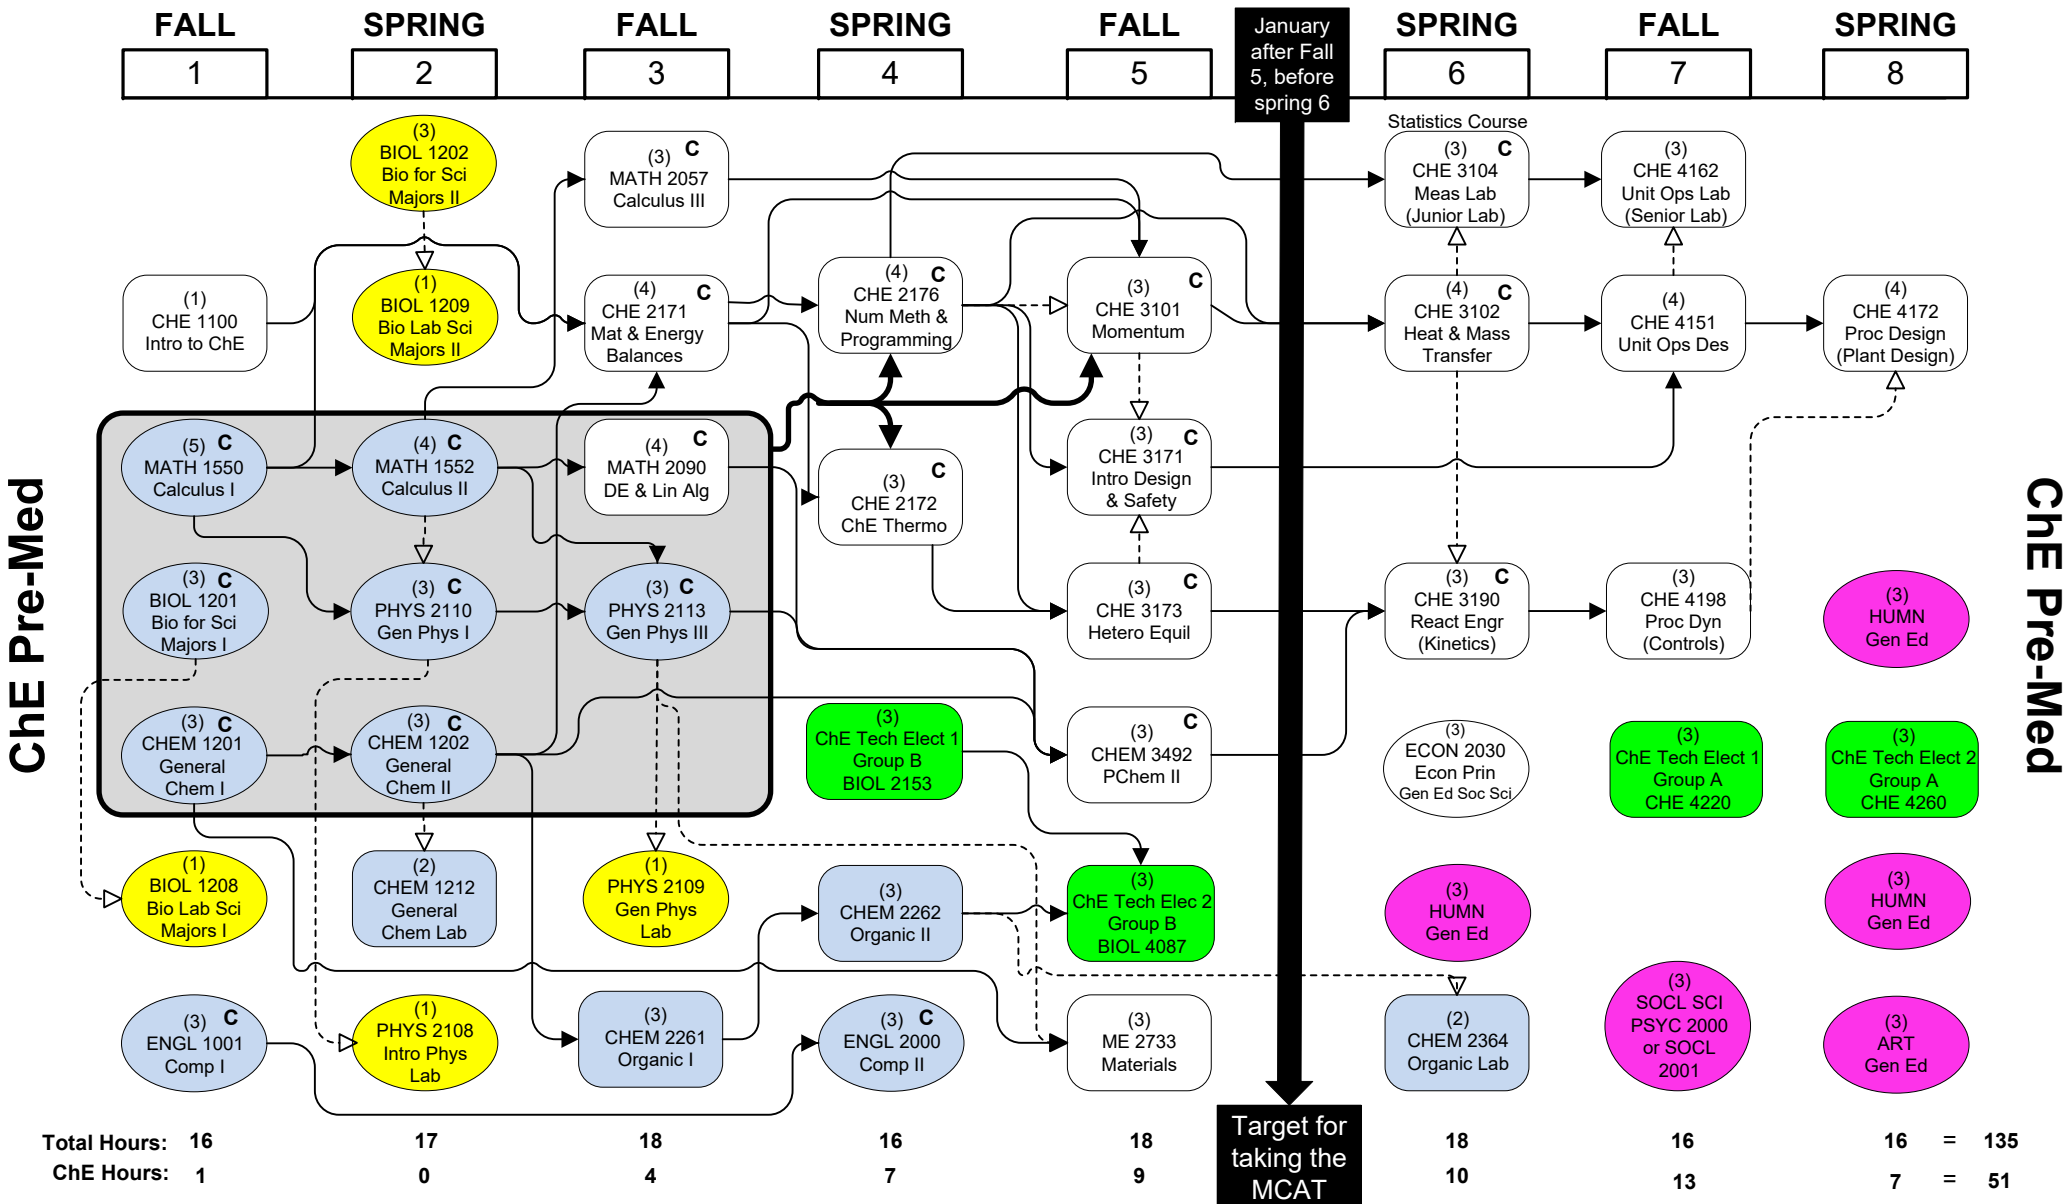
FALL 1 SPRING 2 FALL 3 SPRING 4 FALL 5

January after Fall 5, before spring 6

SPRING 6 FALL 7 SPRING 8

ChE Pre-Med

ChE Pre-Med

(1) CHE 1100 Intro to ChE

(5) C MATH 1550 Calculus I

(3) C BIOL 1201 Bio for Sci Majors I

(3) C CHEM 1201 General Chem I

(1) BIOL 1208 Bio Lab Sci Majors I

(3) C ENGL 1001 Comp I

(3) BIOL 1202 Bio for Sci Majors II

(1) BIOL 1209 Bio Lab Sci Majors II

(4) C MATH 1552 Calculus II

(3) C PHYS 2110 Gen Phys I

(3) C CHEM 1202 General Chem II

(2) CHEM 1212 General Chem Lab

(1) PHYS 2108 Intro Phys Lab

(3) C MATH 2057 Calculus III

(4) C CHE 2171 Mat & Energy Balances

(4) C MATH 2090 DE & Lin Alg

(3) C PHYS 2113 Gen Phys III

(1) PHYS 2109 Gen Phys Lab

(3) CHEM 2261 Organic I

(4) C CHE 2176 Num Meth & Programming

(3) C CHE 2172 ChE Thermo

(3) ChE Tech Elect 1 Group B BIOL 2153

(3) CHEM 2262 Organic II

(3) C ENGL 2000 Comp II

(3) C CHE 3101 Momentum

(3) C CHE 3171 Intro Design & Safety

(3) C CHE 3173 Hetero Equil

(3) C CHEM 3492 PChem II

(3) ChE Tech Elec 2 Group B BIOL 4087

(3) ME 2733 Materials

Statistics Course

(3) C CHE 3104 Meas Lab (Junior Lab)

(4) C CHE 3102 Heat & Mass Transfer

(3) C CHE 3190 React Engr (Kinetics)

(3) ECON 2030 Econ Prin Gen Ed Soc Sci

(3) HUMN Gen Ed

(2) CHEM 2364 Organic Lab

(3) CHE 4162 Unit Ops Lab (Senior Lab)

(4) CHE 4151 Unit Ops Des

(3) CHE 4198 Proc Dyn (Controls)

(3) ChE Tech Elect 1 Group A CHE 4220

(3) SOCL SCI PSYC 2000 or SOCL 2001

(4) CHE 4172 Proc Design (Plant Design)

(3) HUMN Gen Ed

(3) ChE Tech Elect 2 Group A CHE 4260

(3) HUMN Gen Ed

(3) ART Gen Ed

Target for taking the MCAT

Total Hours: 16 17 18 16 18 18 16 16 = 135

ChE Hours: 1 0 4 7 9 10 13 7 = 51